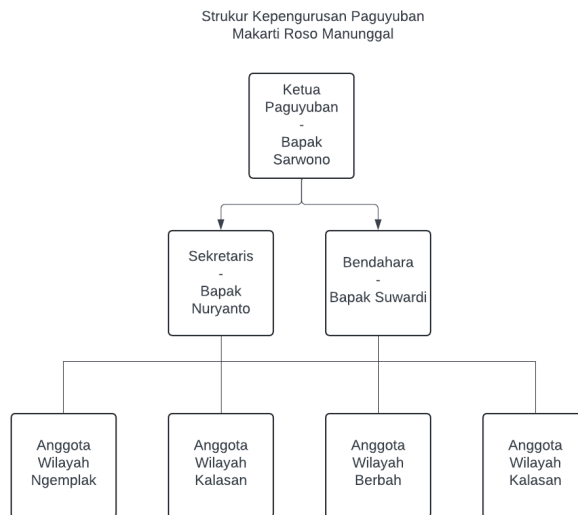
Strukur Kepengurusan Paguyuban
Makarti Roso Manunggal

Ketua
Paguyuban
-
Bapak
Sarwono

Sekretaris
-
Bapak
Nuryanto

Bendahara
-
Bapak Suwardi

Anggota
Wilayah
Ngemplak

Anggota
Wilayah
Kalasan

Anggota
Wilayah
Berbah

Anggota
Wilayah
Kalasan